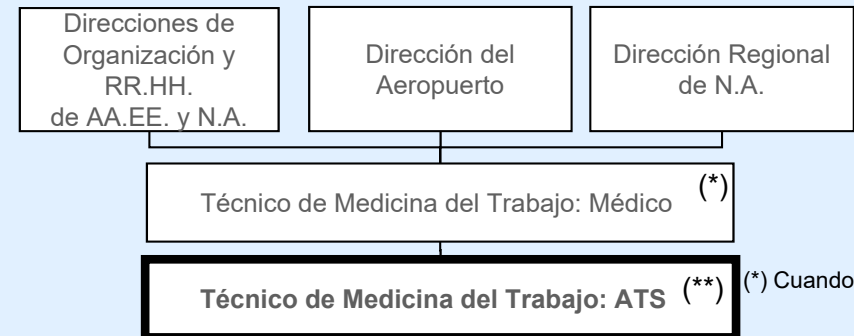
Direcciones de Organización y RR.HH. de AA.EE. y N.A.

Dirección del Aeropuerto

Dirección Regional de N.A.

Técnico de Medicina del Trabajo: Médico (*)

Técnico de Medicina del Trabajo: ATS (**)

(*) Cuando